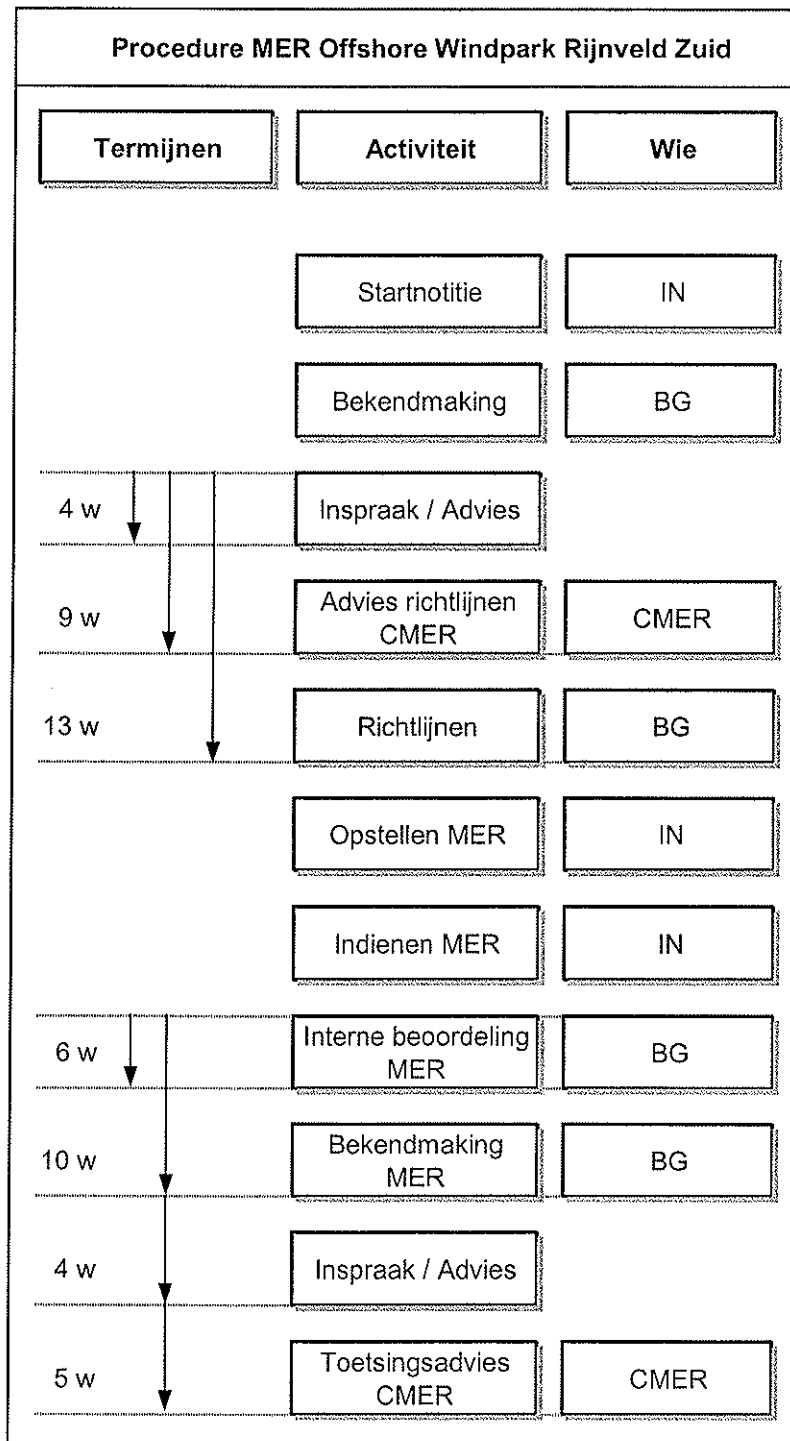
Procedure MER Offshore Windpark Rijnveld Zuid

| Termijnen | Activiteit | Wie |
|---|---|---|
| | Startnotitie | IN |
| | Bekendmaking | BG |
| 4 w | Inspraak / Advies | |
| 9 w | Advies richtlijnen CMER | CMER |
| 13 w | Richtlijnen | BG |
| | Opstellen MER | IN |
| | Indienen MER | IN |
| 6 w | Interne beoordeling MER | BG |
| 10 w | Bekendmaking MER | BG |
| 4 w | Inspraak / Advies | |
| 5 w | Toetsingsadvies CMER | CMER |